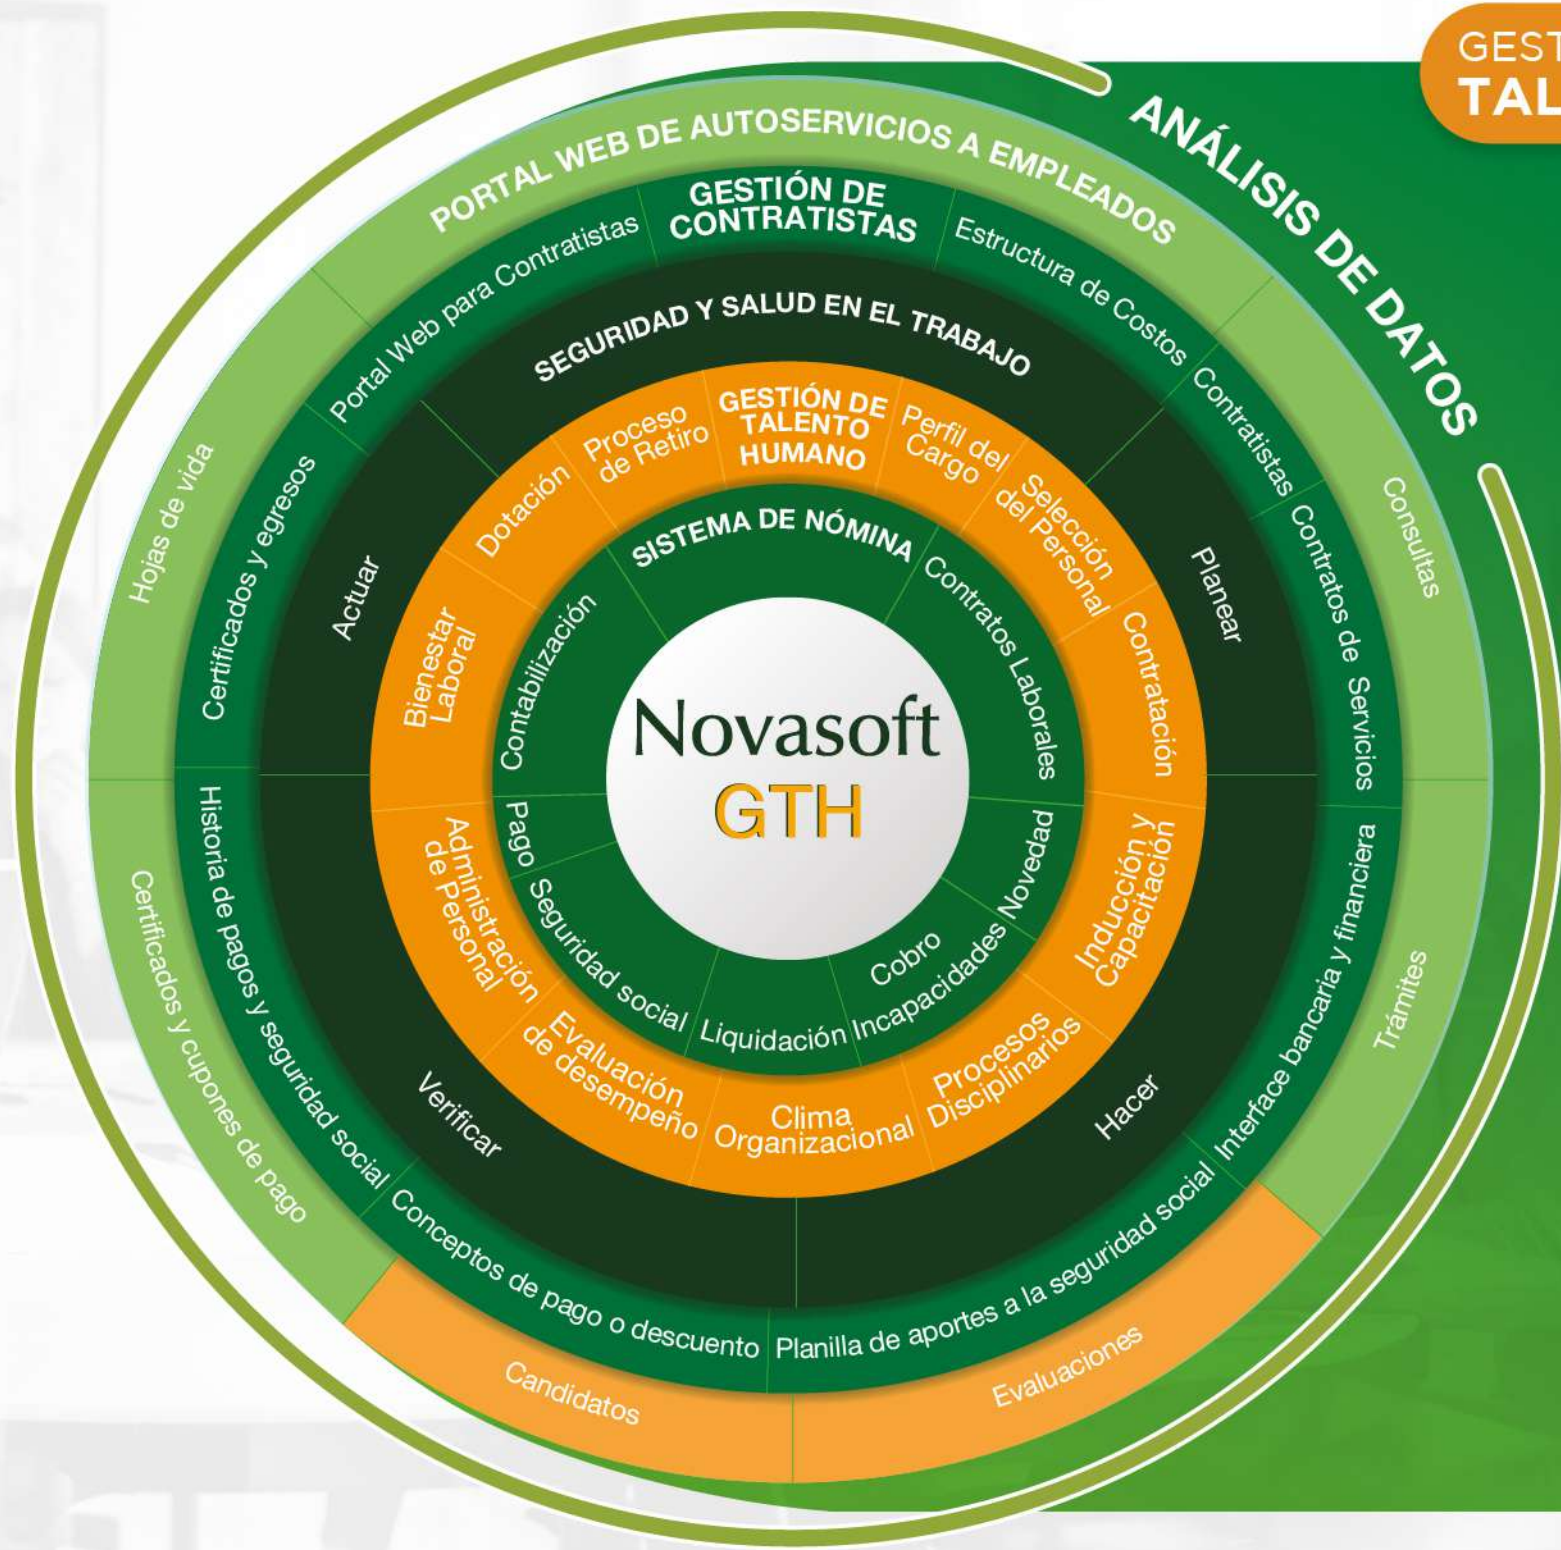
GEST
TAL

ANÁLISIS DE DATOS

PORTAL WEB DE AUTOSERVICIOS A EMPLEADOS

GESTIÓN DE CONTRATISTAS

Portal Web para Contratistas
Estructura de Costos
Contratistas
Contratos de Servicios
Interface bancaria y financiera
Planilla de aportes a la seguridad social
Conceptos de pago o descuento
Historia de pagos y seguridad social
Certificados y egresos

Hojas de vida
Consultas
Trámites
Evaluaciones
Candidatos
Certificados y cupones de pago

SEGURIDAD Y SALUD EN EL TRABAJO

Planear
Hacer
Verificar
Actuar

GESTIÓN DE TALENTO HUMANO

Perfil del Cargo
Selección del Personal
Contratación
Inducción y Capacitación
Procesos Disciplinarios
Clima Organizacional
Evaluación de desempeño
Administración de Personal
Bienestar Laboral
Dotación
Proceso de Retiro

SISTEMA DE NÓMINA

Contratos Laborales
Novedad
Incapacidades
Cobro
Liquidación
Seguridad social
Pago
Contabilización

Novasoft
GTH